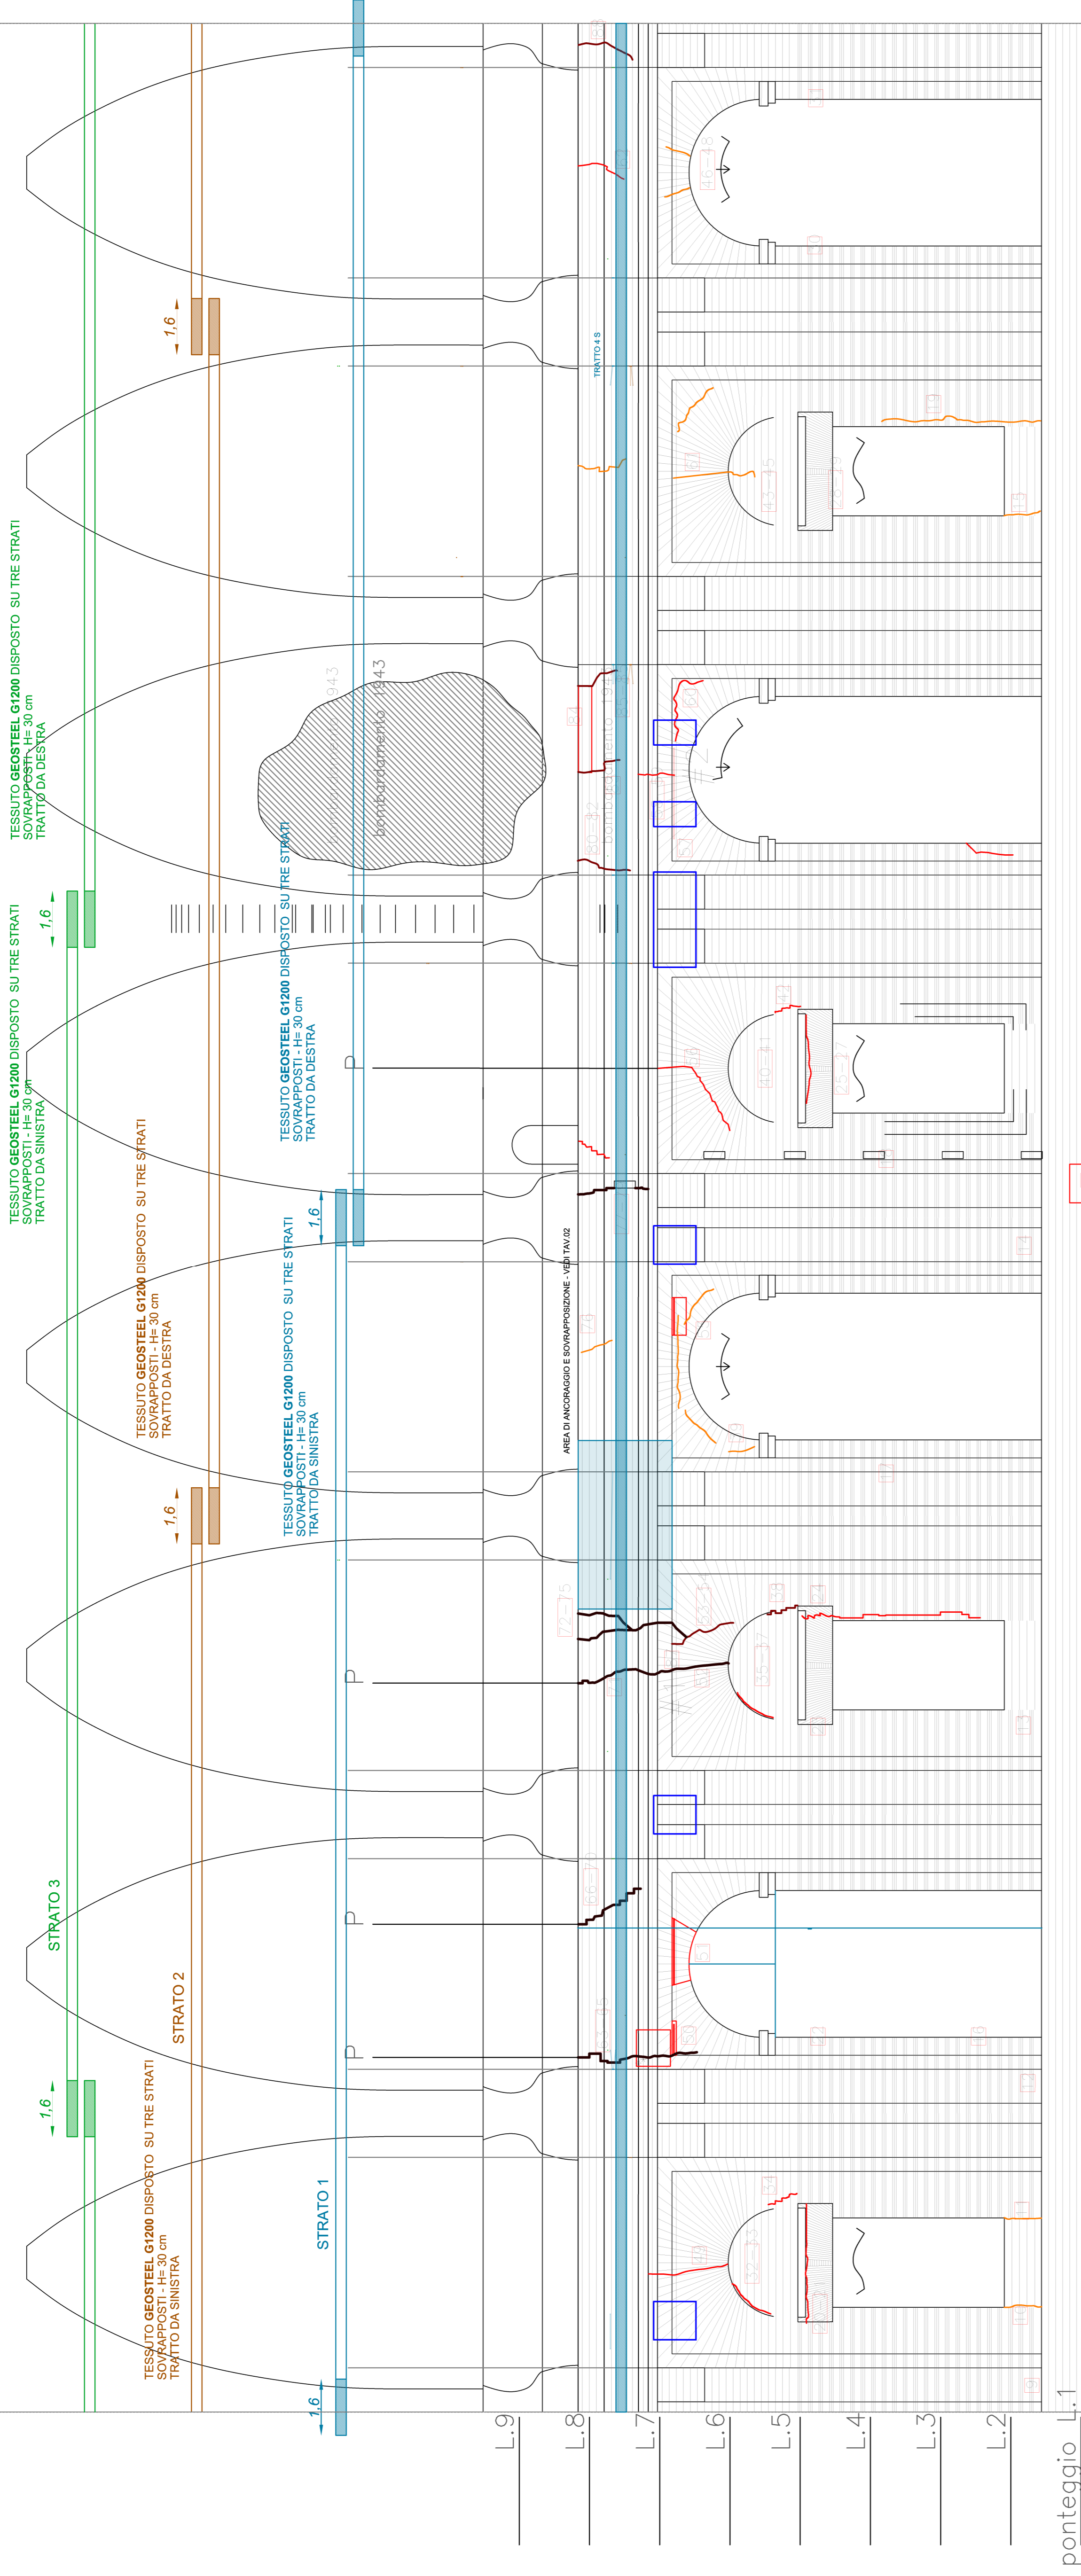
TESSUTO GEOSTEEL G1200 DISPOSTO SU TRE STRATI
SOVRAPPOSTI - H= 30 cm
TRATTO DA DESTRA

1,6

TESSUTO GEOSTEEL G1200 DISPOSTO SU TRE STRATI
SOVRAPPOSTI - H= 30 cm
TRATTO DA SINISTRA

TESSUTO GEOSTEEL G1200 DISPOSTO SU TRE STRATI
SOVRAPPOSTI - H= 30 cm
TRATTO DA DESTRA

1,6

TESSUTO GEOSTEEL G1200 DISPOSTO SU TRE STRATI
SOVRAPPOSTI - H= 30 cm
TRATTO DA DESTRA

TESSUTO GEOSTEEL G1200 DISPOSTO SU TRE STRATI
SOVRAPPOSTI - H= 30 cm
TRATTO DA SINISTRA

1,6

1,6

STRATO 3

STRATO 2

1,6

TESSUTO GEOSTEEL G1200 DISPOSTO SU TRE STRATI
SOVRAPPOSTI - H= 30 cm
TRATTO DA SINISTRA

STRATO 1

1,6

bombardamento 1943

TRATTO 4 S

AREA DI ANCORAGGIO E SOVRAPPOSIZIONE - VEDI TAV.02

P
P
P
P

L.9
L.8
L.7
L.6
L.5
L.4
L.3
L.2
L.1
ponteggio